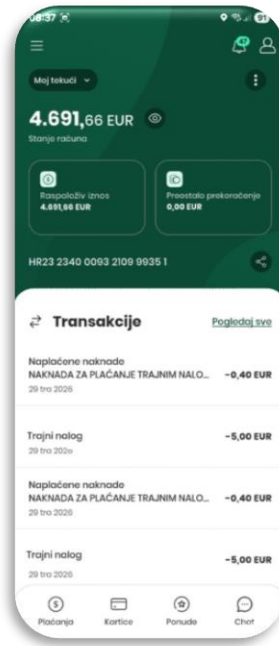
08:37

91

47

Moj tekući

4.691,66 EUR

Stanje računa

Raspoloživ iznos
4.691,66 EUR

Preostalo prekoračenje
0,00 EUR

HR23 2340 0093 2109 9935 1

Transakcije

Pogledaj sve

Naplaćene naknade
NAKNADA ZA PLAĆANJE TRAJNIM NALO...
-0,40 EUR
29 tra 2026

Trajni nalog
-5,00 EUR
29 tra 2026

Naplaćene naknade
NAKNADA ZA PLAĆANJE TRAJNIM NALO...
-0,40 EUR
29 tra 2026

Trajni nalog
-5,00 EUR
29 tra 2026

Plaćanja
Kartice
Ponude
Chat